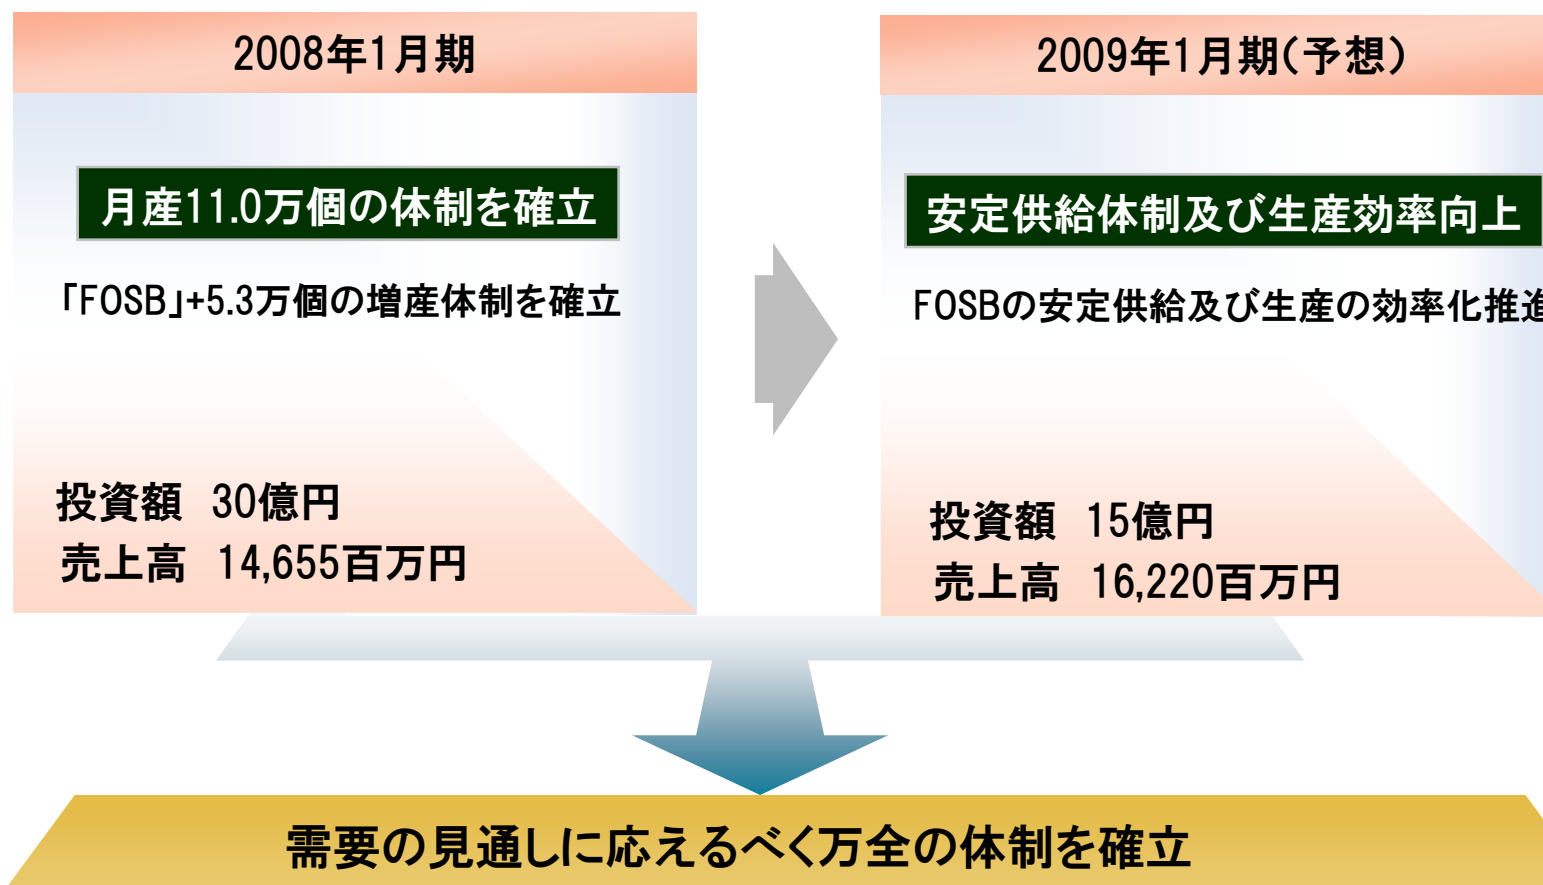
2008年1月期

月産11.0万個の体制を確立

「FOSB」+5.3万個の増産体制を確立

投資額 30億円
売上高 14,655百万円

2009年1月期(予想)

安定供給体制及び生産効率向上

FOSBの安定供給及び生産の効率化推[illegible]

投資額 15億円
売上高 16,220百万円

需要の見通しに応えるべく万全の体制を確立